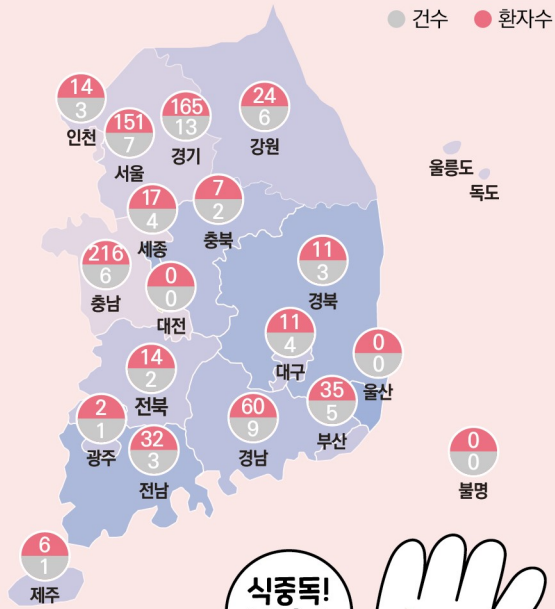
건수 환자수

14
3
인천

151
7
서울

165
13
경기

24
6
강원

울릉도
독도

17
4
세종

7
2
충북

216
6
충남

0
0
대전

11
3
경북

11
4
대구

0
0
울산

14
2
전북

60
9
경남

35
5
부산

2
1
광주

32
3
전남

0
0
불명

6
1
제주

식중독!